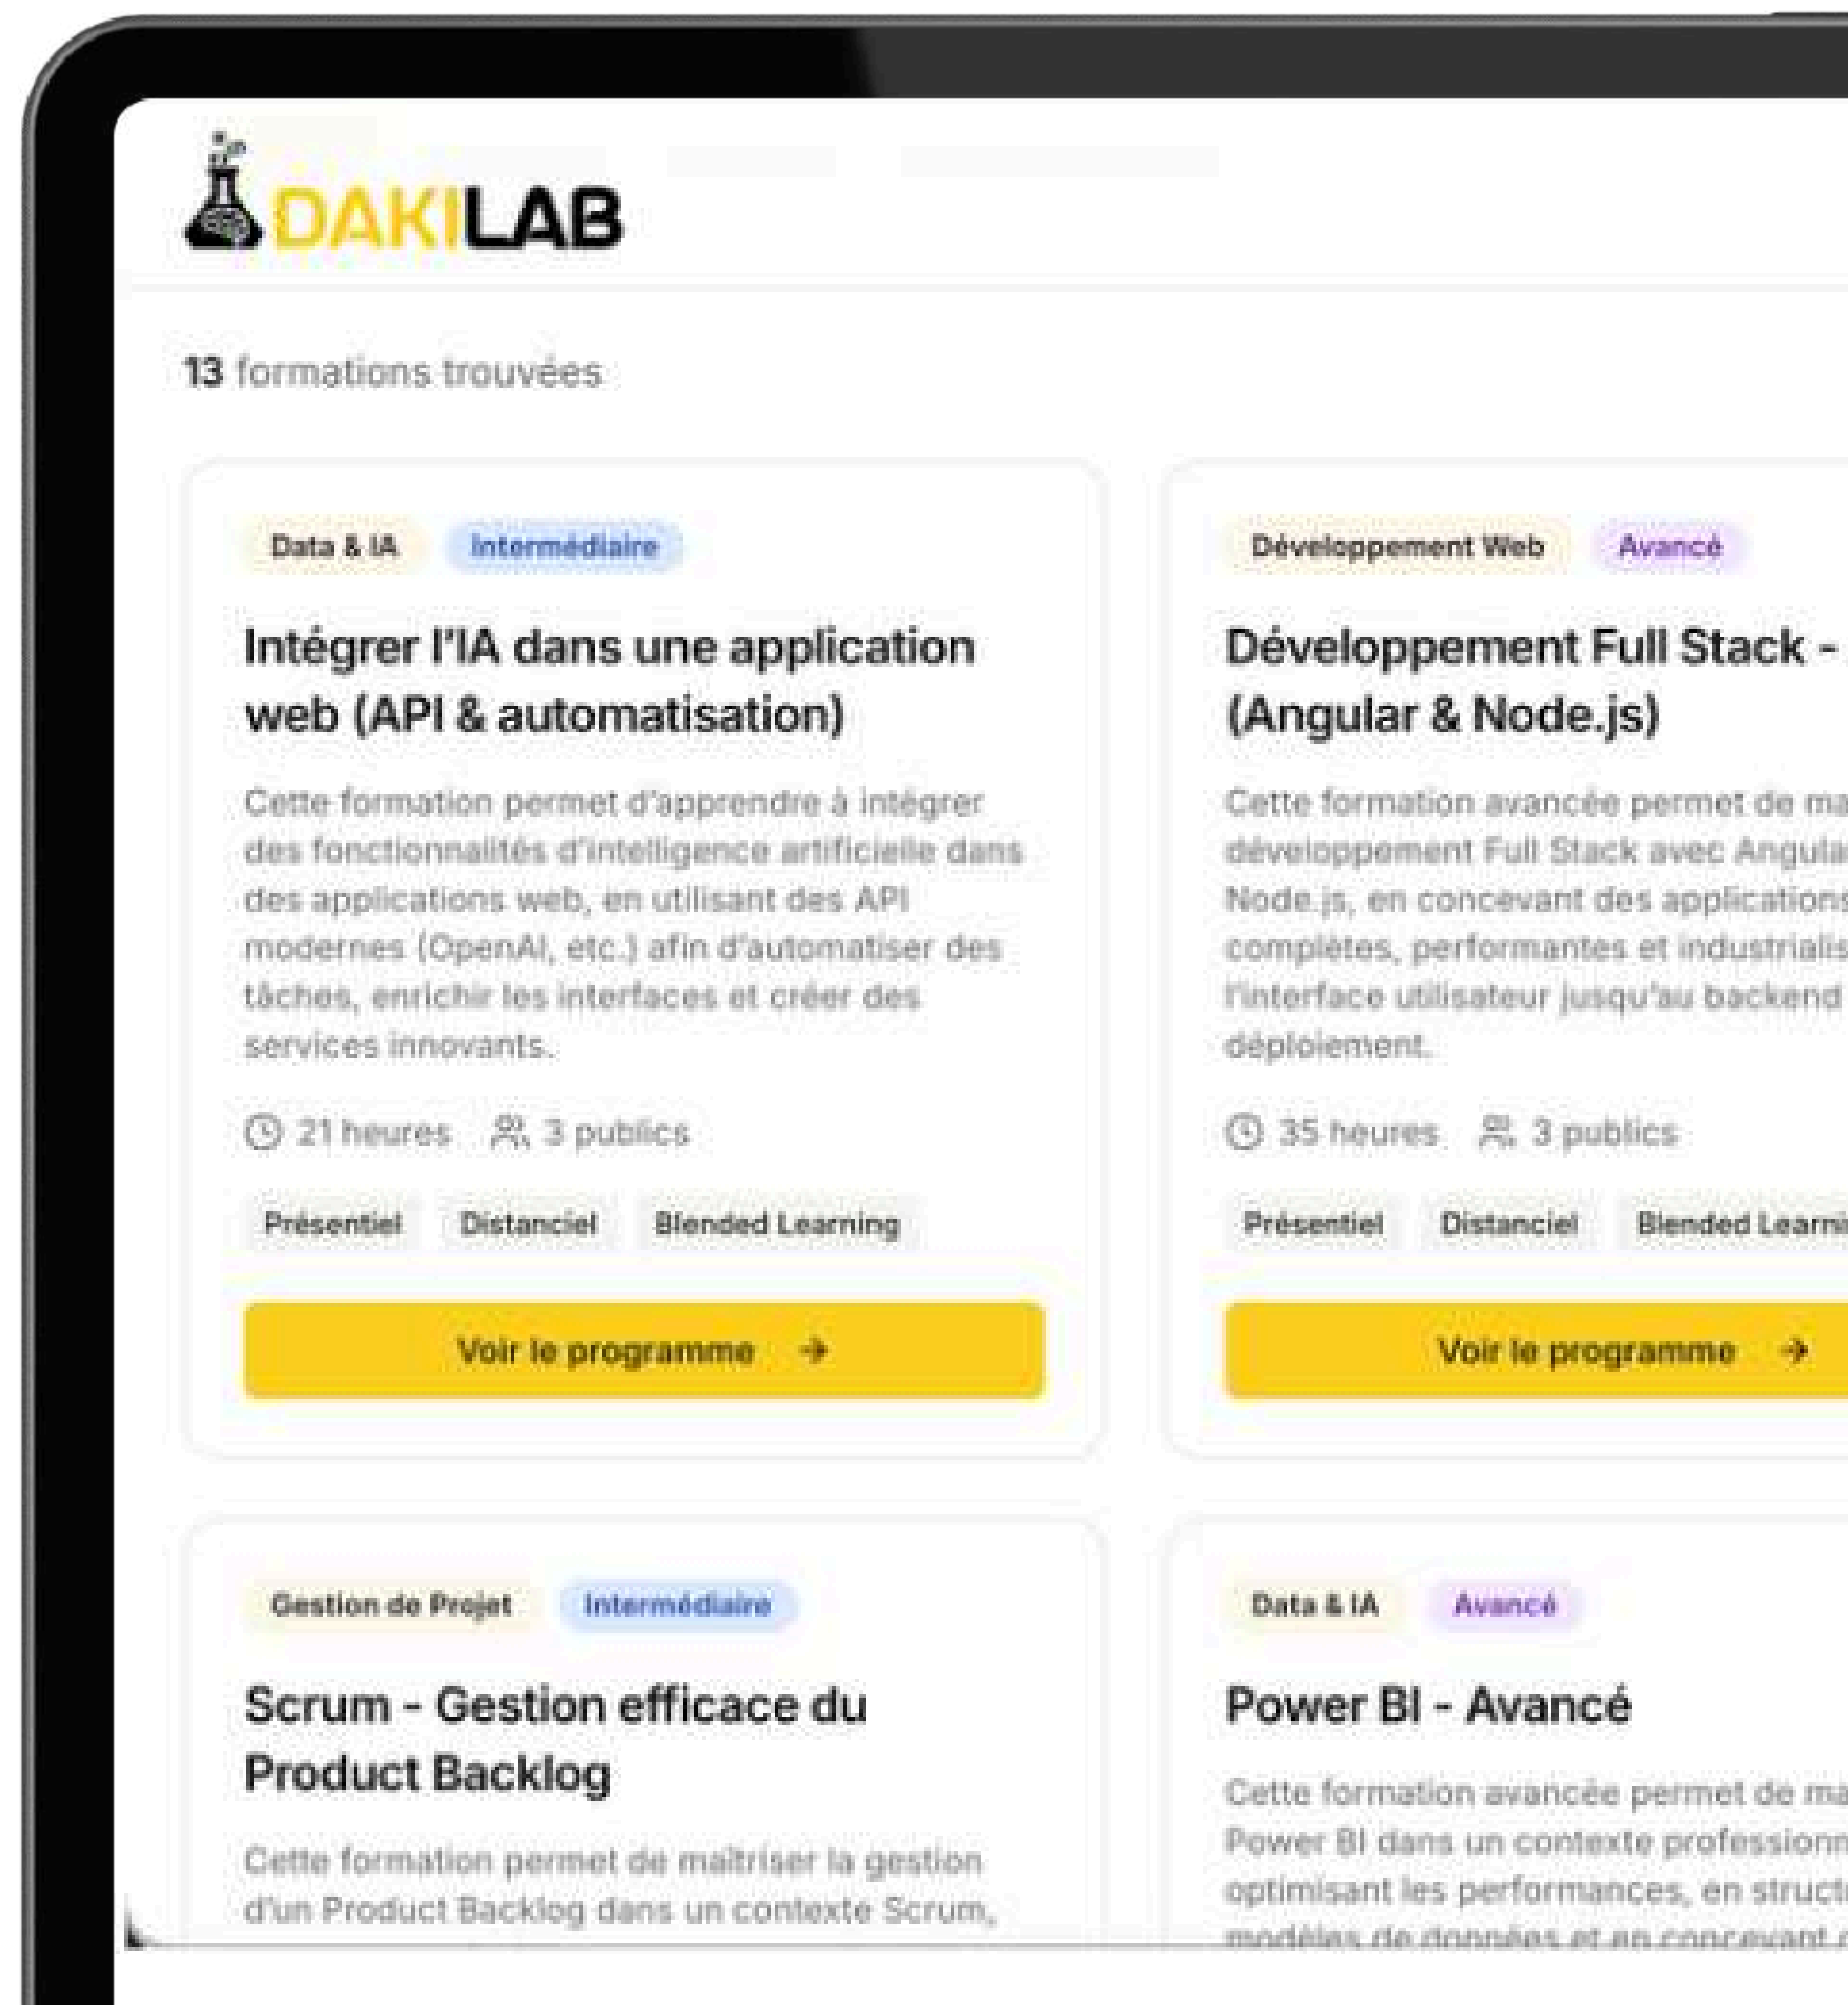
DAKILAB

13 formations trouvées

Data & IA
Intermédiaire

Intégrer l'IA dans une application web (API & automatisation)

Cette formation permet d'apprendre à intégrer des fonctionnalités d'intelligence artificielle dans des applications web, en utilisant des API modernes (OpenAI, etc.) afin d'automatiser des tâches, enrichir les interfaces et créer des services innovants.

21 heures
3 publics

Présentiel
Distanciel
Blended Learning

Voir le programme →

Développement Web
Avancé

Développement Full Stack - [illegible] (Angular & Node.js)

Cette formation avancée permet de ma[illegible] développement Full Stack avec Angula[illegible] Node.js, en concevant des applications complètes, performantes et industrialis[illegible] l'interface utilisateur jusqu'au backend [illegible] déploiement.

35 heures
3 publics

Présentiel
Distanciel
Blended Learni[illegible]

Voir le programme →

Gestion de Projet
Intermédiaire

Scrum - Gestion efficace du Product Backlog

Cette formation permet de maîtriser la gestion d'un Product Backlog dans un contexte Scrum,

Data & IA
Avancé

Power BI - Avancé

Cette formation avancée permet de ma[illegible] Power BI dans un contexte professionn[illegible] optimisant les performances, en struct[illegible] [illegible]